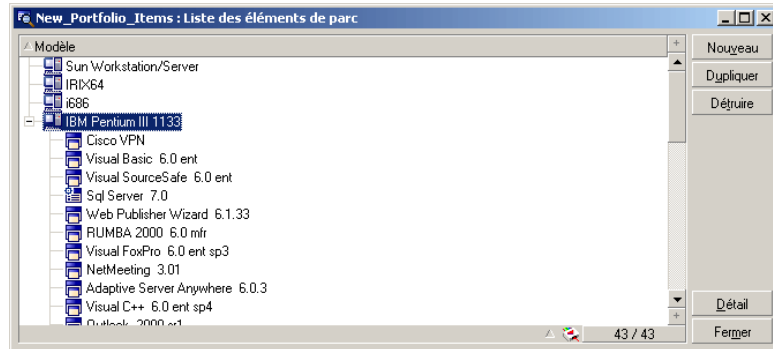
New_Portfolio_Items : Liste des éléments de parc

Modèle
Sun Workstation/Server
IRIX64
i686
IBM Pentium III 1133
Cisco VPN
Visual Basic 6.0 ent
Visual SourceSafe 6.0 ent
Sql Server 7.0
Web Publisher Wizard 6.1.33
RUMBA 2000 6.0 mfr
Visual FoxPro 6.0 ent sp3
NetMeeting 3.01
Adaptive Server Anywhere 6.0.3
Visual C++ 6.0 ent sp4
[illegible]

43 / 43

Nouveau
Dupliquer
Détruire
Détail
Fermer